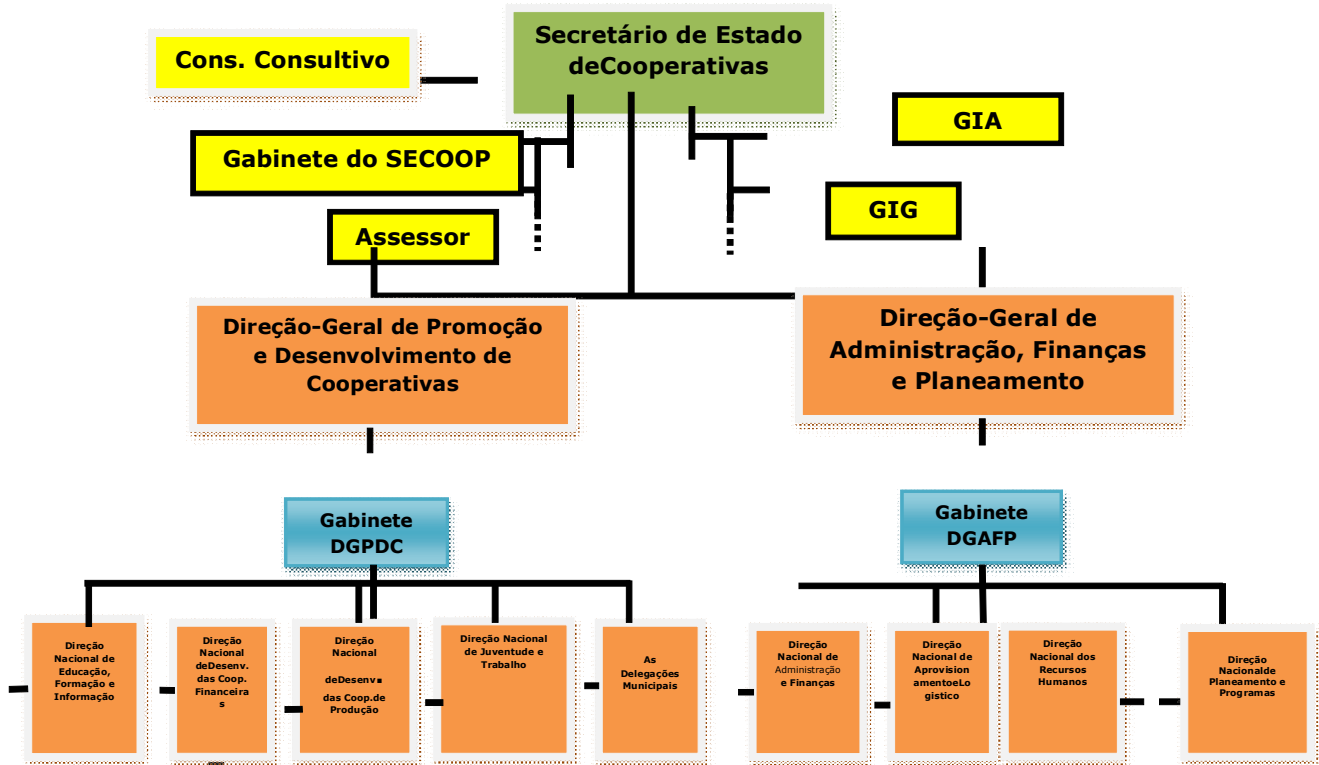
Cons. Consultivo

Secretário de Estado deCooperativas

GIA

Gabinete do SECOOP

GIG

Assessor

Direção-Geral de Promoção e Desenvolvimento de Cooperativas

Direção-Geral de Administração, Finanças e Planeamento

Gabinete DGPDC

Gabinete DGAFP

Direção Nacional de Educação, Formação e Informação

Direção Nacional deDesenv. das Coop. Financeiras

Direção Nacional deDesenv. das Coop.de Produção

Direção Nacional de Juventude e Trabalho

As Delegações Municipais

Direção Nacional de Administração e Finanças

Direção Nacional de Aprovisionamento e Logistico

Direção Nacional dos Recursos Humanos

Direção Nacionalde Planeamento e Programas